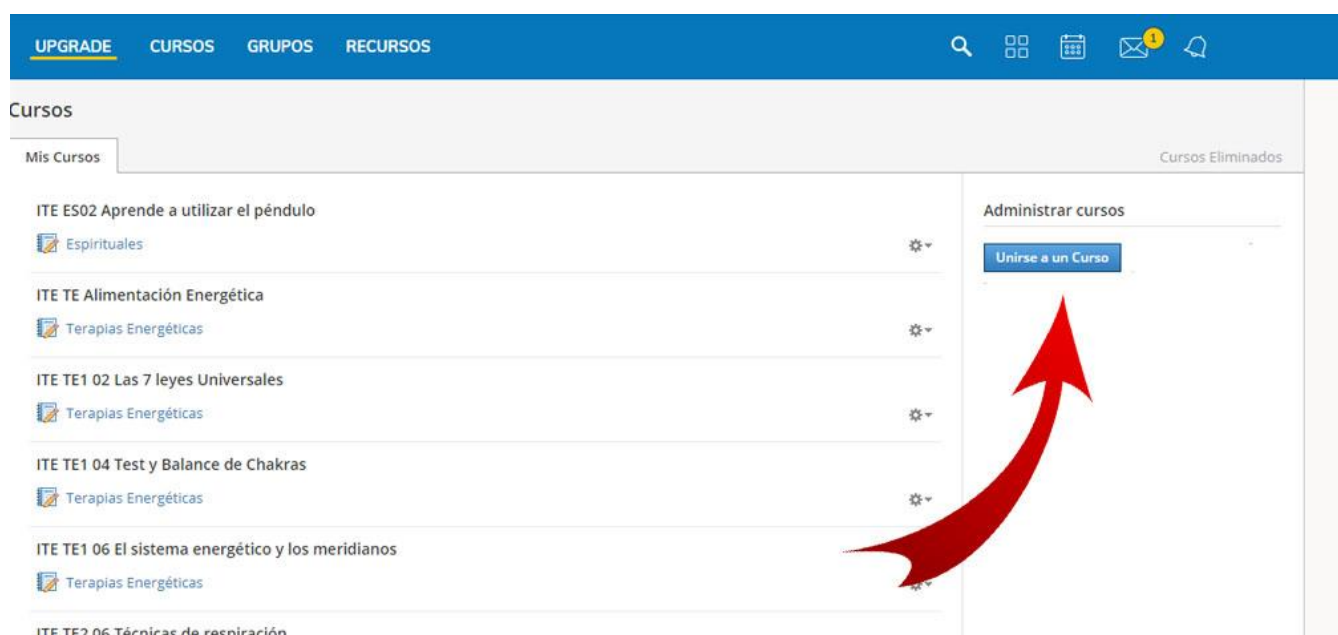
UPGRADE CURSOS GRUPOS RECURSOS

1

Cursos

Mis Cursos

Cursos Eliminados

ITE ES02 Aprende a utilizar el péndulo

Espirituales

ITE TE Alimentación Energética

Terapias Energéticas

ITE TE1 02 Las 7 leyes Universales

Terapias Energéticas

ITE TE1 04 Test y Balance de Chakras

Terapias Energéticas

ITE TE1 06 El sistema energético y los meridianos

Terapias Energéticas

ITE TE2 06 Técnicas de respiración

Administrar cursos

Unirse a un Curso